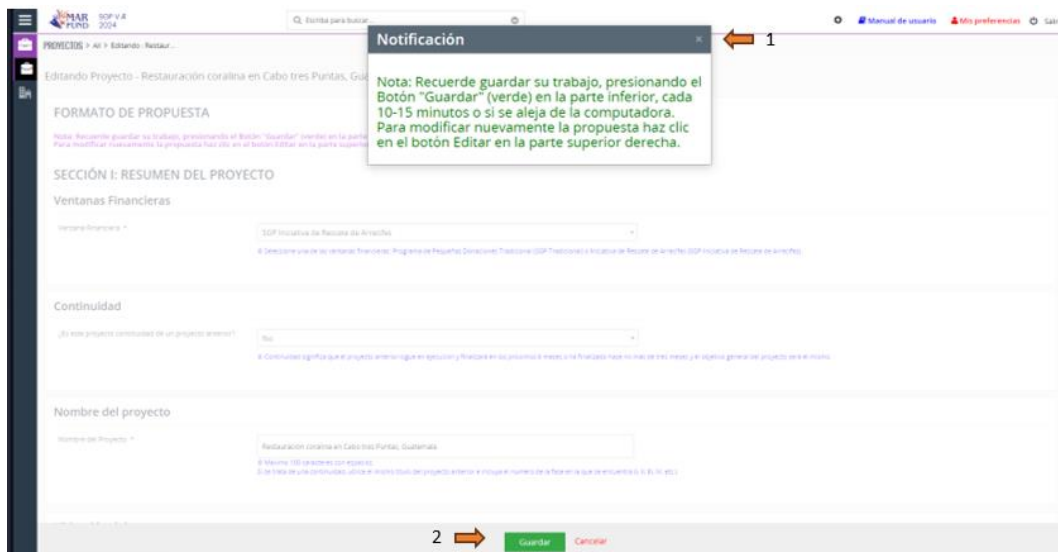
MAR FUND SGP V.4 2024

Q Escriba para buscar...

Manual de usuario Mis preferencias Sali

PROYECTOS > All > Editando · Restaur...

Editando Proyecto - Restauración coralina en Cabo tres Puntas, Gua

Notificación

×

1

Nota: Recuerde guardar su trabajo, presionando el Botón "Guardar" (verde) en la parte inferior, cada 10-15 minutos o si se aleja de la computadora. Para modificar nuevamente la propuesta haz clic en el botón Editar en la parte superior derecha.

FORMATO DE PROPUESTA

Nota: Recuerde guardar su trabajo, presionando el Botón "Guardar" (verde) en la parte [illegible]
Para modificar nuevamente la propuesta haz clic en el botón Editar en la parte superior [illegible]

SECCIÓN I: RESUMEN DEL PROYECTO

Ventanas Financieras

Ventana financiera *

SGP Iniciativa de Rescate de Arrecifes

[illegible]

Continuidad

¿Es este proyecto continuidad de un proyecto anterior?

No

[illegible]

Nombre del proyecto

Nombre del Proyecto *

Restauración coralina en Cabo tres Puntas, Guatemala

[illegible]

2

Guardar Cancelar